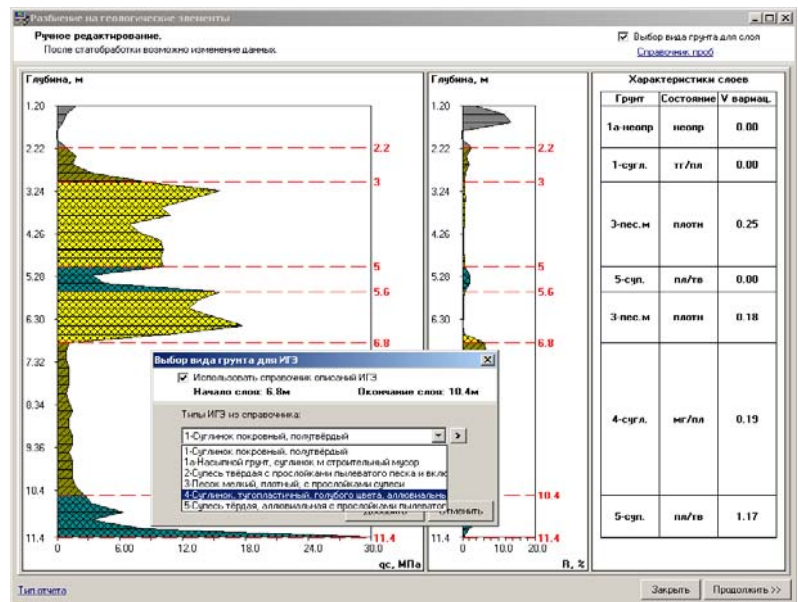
Разбиение на геологические элементы

Ручное редактирование.
После статобработки возможно изменение данных.

☑ Выбор вида грунта для слоя
Справочник проб

Глубина, м

1.20
2.22
3.24
4.26
5.28
6.30
7.32
8.34
9.36
10.4
11.4

2.2
3
5
5.6
6.8
10.4
11.4

0 6.00 12.0 18.0 24.0 30.0
qc, МПа

Глубина, м

1.20
2.22
3.24
4.26
5.28
6.30

2.2
3
5
5.6
6.8
10.4
11.4

0 10.0 20.0
R, %

Характеристики слоев

| Грунт | Состояние | V варнац. |
|---|---|---|
| 1а-неопр | неопр | 0.00 |
| 1-сугл. | тг/пл | 0.00 |
| 3-пес.м | плотн | 0.25 |
| 5-суп. | пл/тв | 0.00 |
| 3-пес.м | плотн | 0.18 |
| 4-сугл. | мг/пл | 0.19 |
| 5-суп. | пл/тв | 1.17 |

Выбор вида грунта для ИГЭ
☑ Использовать справочник описаний ИГЭ
Начало слоя: 6.8м Окончание слоя: 10.4м
Типы ИГЭ из справочника:
1-Суглинок покровный, полутвёрдый
1-Суглинок покровный, полутвёрдый
1а-Насыпной грунт, суглинок и строительный мусор
2-Супесь твёрдая с прослойками пылеватого песка и вклю
3-Песок мелкий, плотный, с прослойками супеси
4-Суглинок, тугопластичный, голубого цвета, аллювиальны
5-Супесь твёрдая, аллювиальная с прослойками пылеватого
Отменить

Тип отчета
Закрыть
Продолжить >>